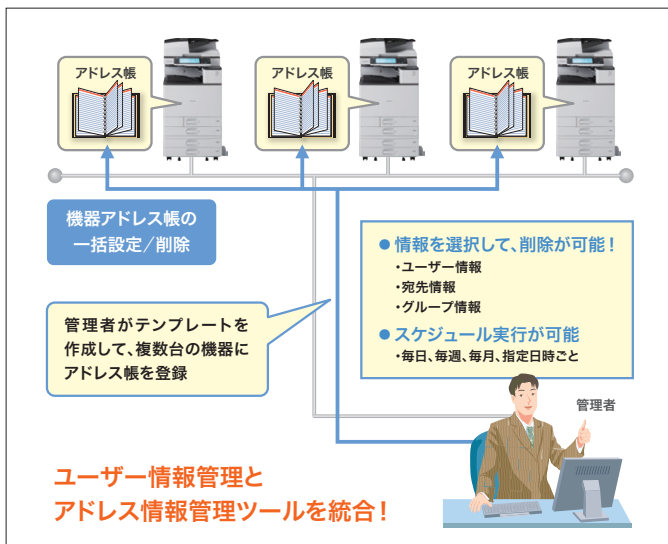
アドレス帳

アドレス帳

アドレス帳

機器アドレス帳の
一括設定／削除

●情報を選択して、削除が可能！
・ユーザー情報
・宛先情報
・グループ情報
●スケジュール実行が可能
・毎日、毎週、毎月、指定日時ごと

管理者がテンプレートを作成して、複数台の機器にアドレス帳を登録

管理者

ユーザー情報管理と
アドレス情報管理ツールを統合！